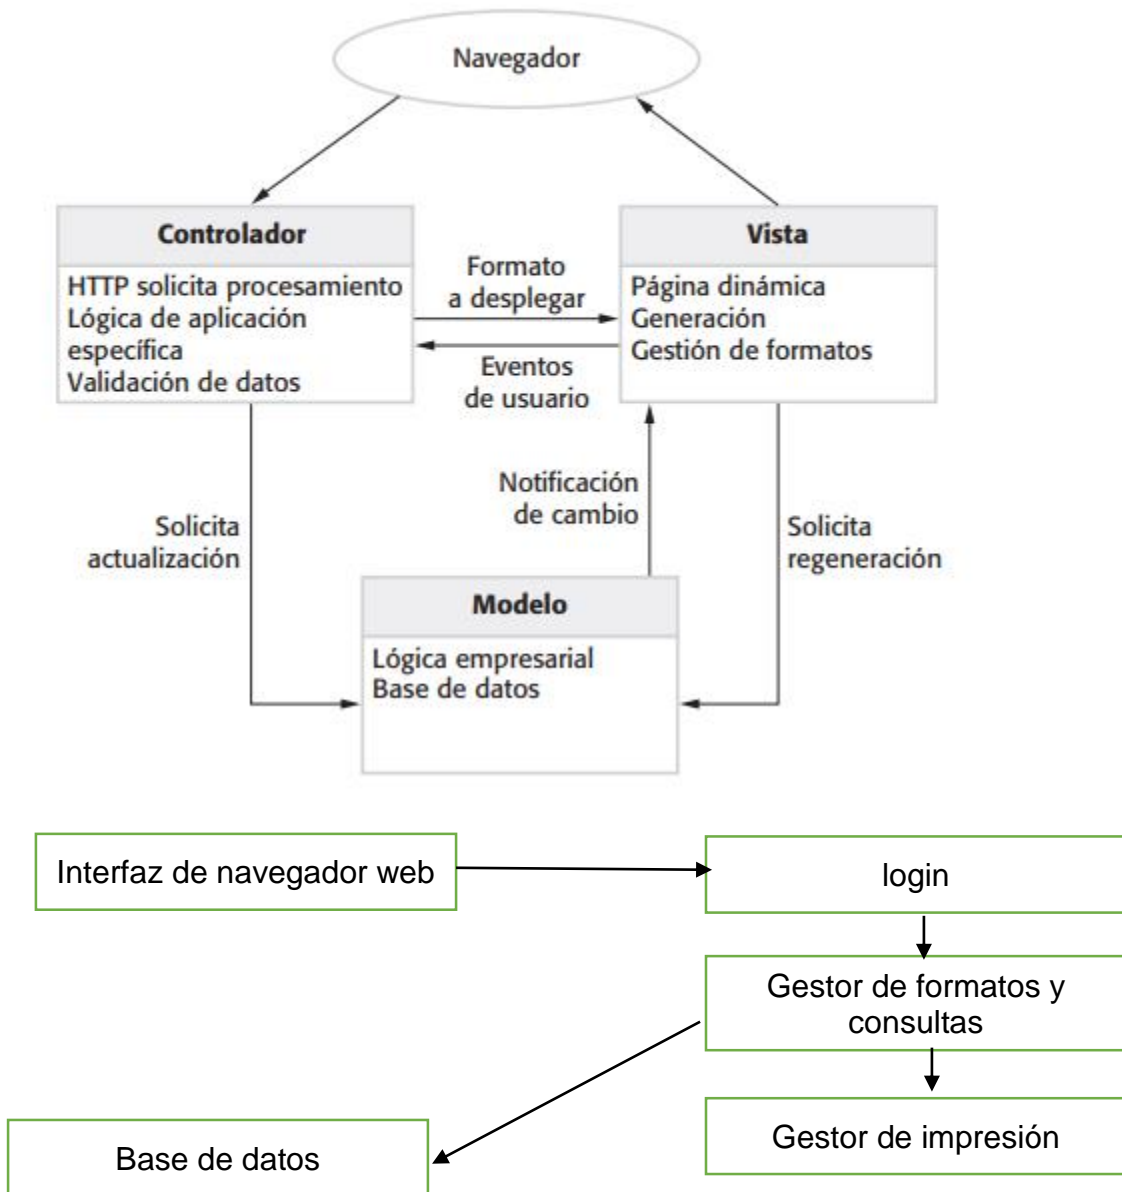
Navegador

Controlador

HTTP solicita procesamiento
Lógica de aplicación específica
Validación de datos

Formato a desplegar

Eventos de usuario

Vista

Página dinámica
Generación
Gestión de formatos

Solicita actualización

Notificación de cambio

Solicita regeneración

Modelo

Lógica empresarial
Base de datos

Interfaz de navegador web

login

Gestor de formatos y consultas

Gestor de impresión

Base de datos